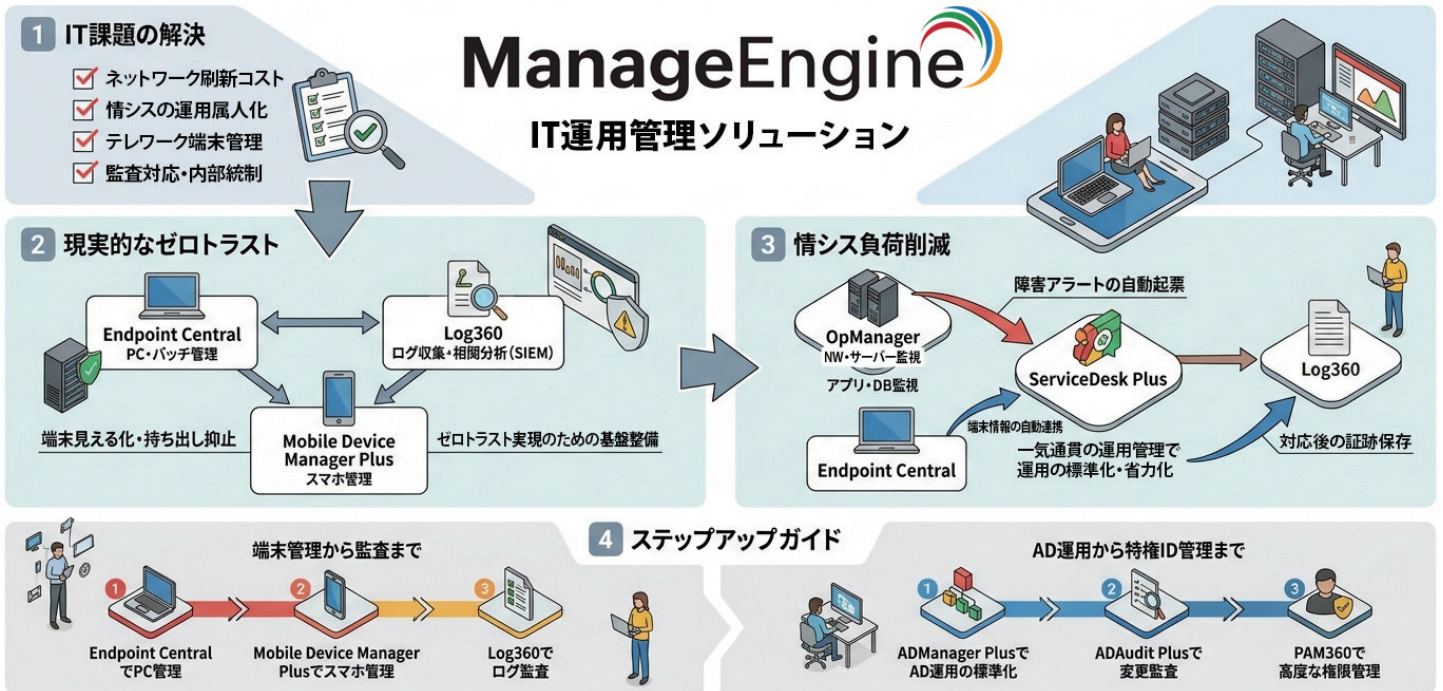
1 IT課題の解決

ネットワーク刷新コスト
情シスの運用属人化
テレワーク端末管理
監査対応・内部統制

ManageEngine
IT運用管理ソリューション

2 現実的なゼロトラスト

Endpoint Central
PC・パッチ管理

Log360
ログ収集・相関分析(SIEM)

端末見える化・持ち出し抑止

Mobile Device Manager Plus
スマホ管理

ゼロトラスト実現のための基盤整備

3 情シス負荷削減

OpManager
NW・サーバー監視
アプリ・DB監視

障害アラートの自動起票

ServiceDesk Plus

Log360

Endpoint Central

端末情報の自動連携

一気通貫の運用管理で
運用の標準化・省力化

対応後の証跡保存

4 ステップアップガイド

端末管理から監査まで

1 Endpoint Central
でPC管理

2 Mobile Device Manager
Plusでスマホ管理

3 Log360で
ログ監査

AD運用から特権ID管理まで

1 ADManager Plusで
AD運用の標準化

2 ADAudit Plusで
変更監査

3 PAM360で
高度な権限管理